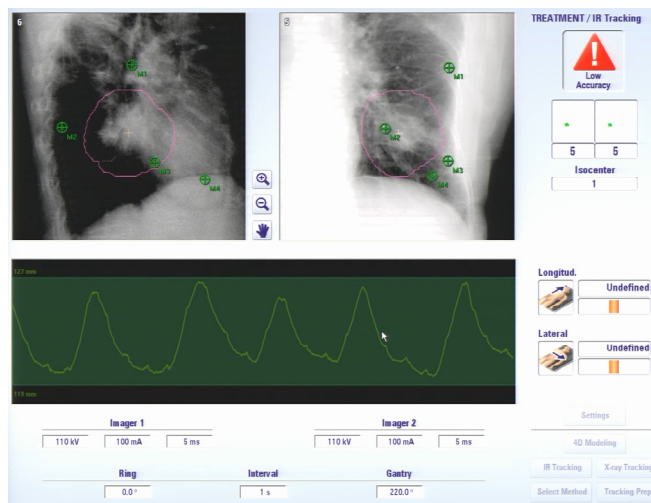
6

M1

M2

M3

M4

5

M1

M2

M3

M4

TREATMENT / IR Tracking

Low Accuracy

5

5

Isocenter

1

127 mm

118 mm

Longitud.

Undefined

Lateral

Undefined

Imager 1

110 kV

100 mA

5 ms

Imager 2

110 kV

100 mA

5 ms

Ring

0.0 °

Interval

1 s

Gantry

220.0 °

Settings

4D Modeling

IR Tracking

X-ray Tracking

Select Method

Tracking Prep